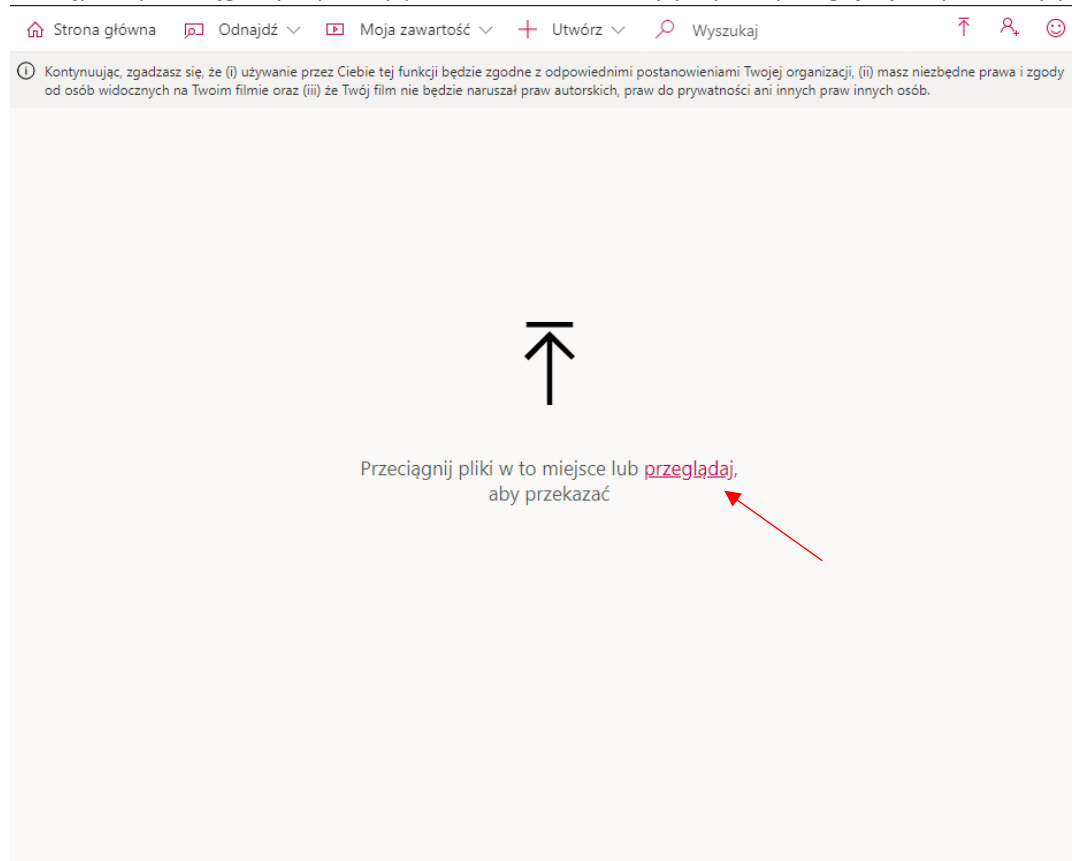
Strona główna Odnajdź Moja zawartość Utwórz Wyszukaj

Kontynuując, zgadzasz się, że (i) używanie przez Ciebie tej funkcji będzie zgodne z odpowiednimi postanowieniami Twojej organizacji, (ii) masz niezbędne prawa i zgody od osób widocznych na Twoim filmie oraz (iii) że Twój film nie będzie naruszał praw autorskich, praw do prywatności ani innych praw innych osób.

Przeciągnij pliki w to miejsce lub przeglądaj, aby przekazać